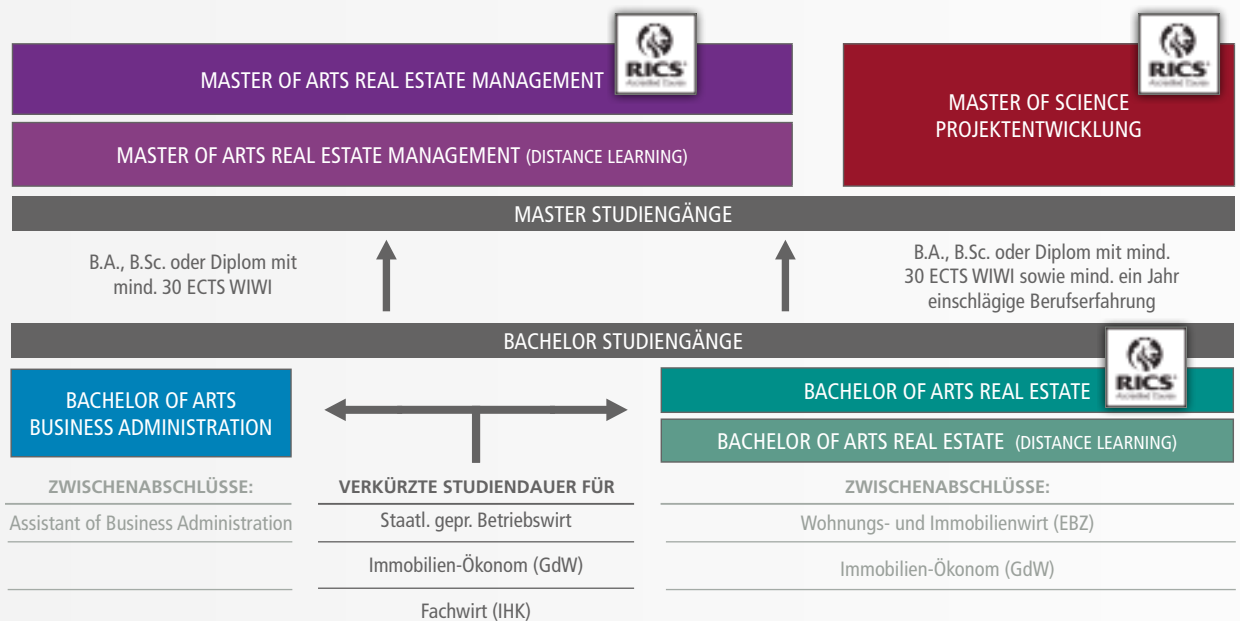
MASTER OF ARTS REAL ESTATE MANAGEMENT

RICS Accredited Course

MASTER OF ARTS REAL ESTATE MANAGEMENT (DISTANCE LEARNING)

MASTER OF SCIENCE PROJEKTENTWICKLUNG

RICS Accredited Course

MASTER STUDIENGÄNGE

B.A., B.Sc. oder Diplom mit mind. 30 ECTS WIWI

B.A., B.Sc. oder Diplom mit mind. 30 ECTS WIWI sowie mind. ein Jahr einschlägige Berufserfahrung

BACHELOR STUDIENGÄNGE

BACHELOR OF ARTS BUSINESS ADMINISTRATION

BACHELOR OF ARTS REAL ESTATE

RICS Accredited Course

BACHELOR OF ARTS REAL ESTATE (DISTANCE LEARNING)

ZWISCHENABSCHLÜSSE:

Assistant of Business Administration

VERKÜRZTE STUDIENDAUER FÜR

Staatl. gepr. Betriebswirt

Immobilien-Ökonom (GdW)

Fachwirt (IHK)

ZWISCHENABSCHLÜSSE:

Wohnungs- und Immobilienwirt (EBZ)

Immobilien-Ökonom (GdW)